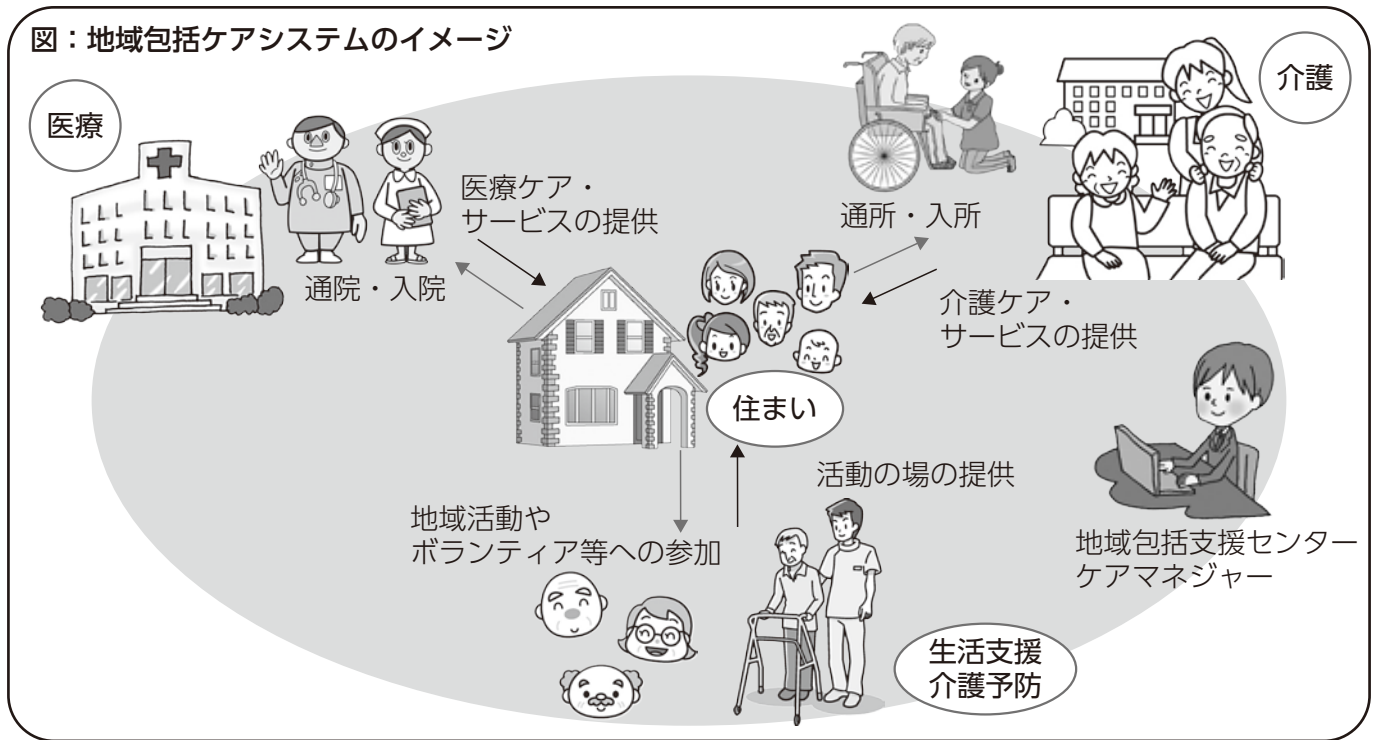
図：地域包括ケアシステムのイメージ

医療

介護

医療ケア・
サービスの提供

通院・入院

通所・入所

介護ケア・
サービスの提供

住まい

活動の場の提供

地域活動や
ボランティア等への参加

地域包括支援センター
ケアマネジャー

生活支援
介護予防